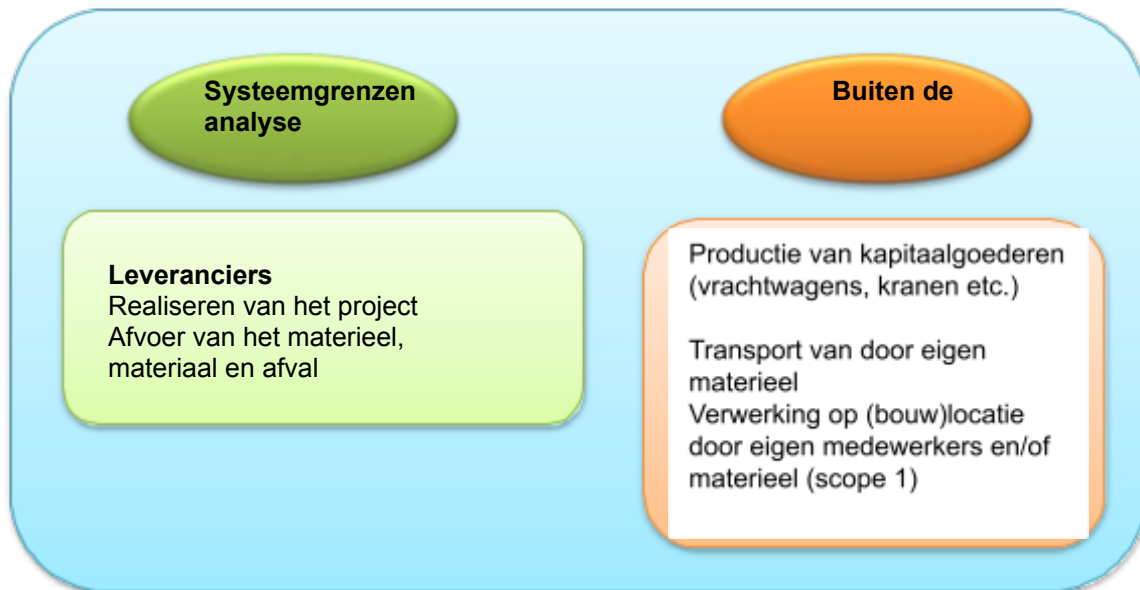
Systeemgrenzen analyse

Buiten de

**Leveranciers**
Realiseren van het project
Afvoer van het materieel, materiaal en afval

Productie van kapitaalgoederen (vrachtwagens, kranen etc.)

Transport van door eigen materieel
Verwerking op (bouw)locatie door eigen medewerkers en/of materieel (scope 1)